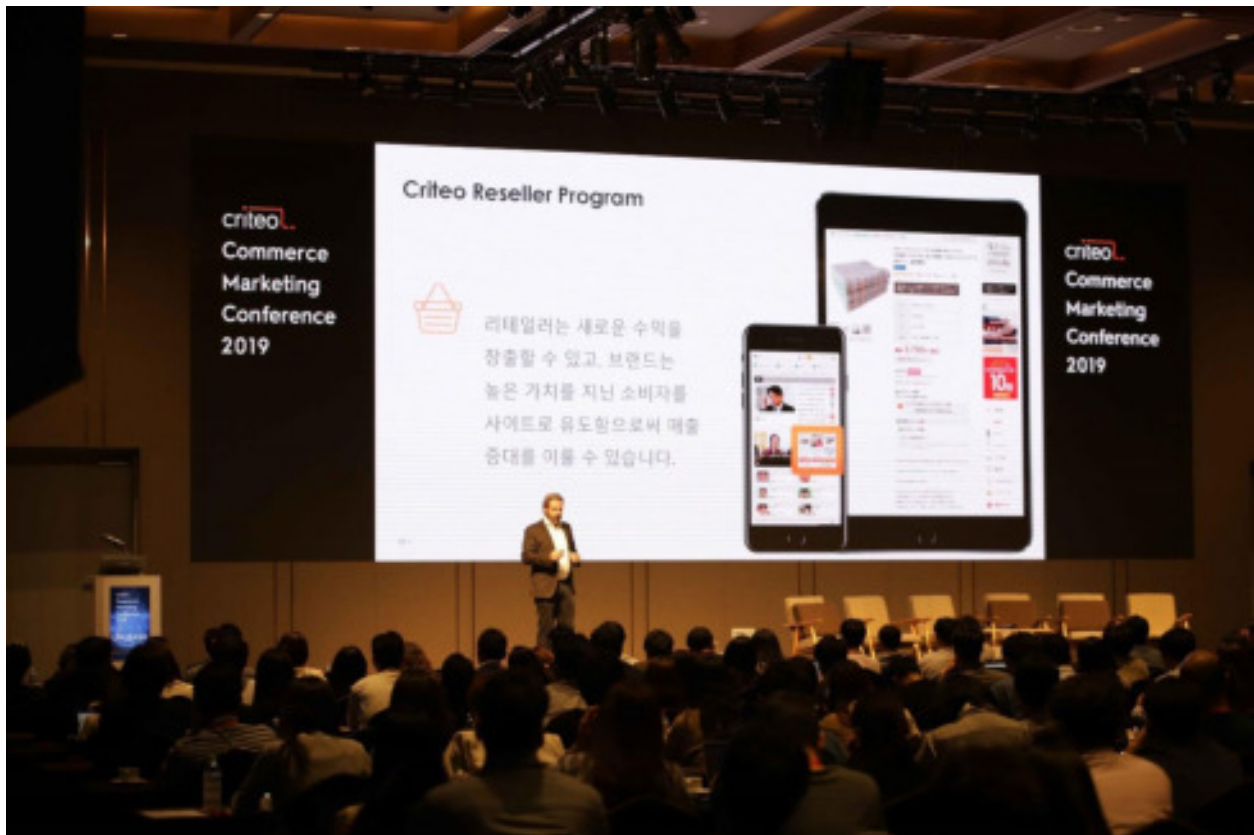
criteo
Commerce
Marketing
Conference
2019

Criteo Reseller Program

리테일러는 새로운 수익을 창출할 수 있고, 브랜드는 높은 가치를 지닌 소비자를 사이트로 유도함으로써 매출 증대를 이룰 수 있습니다.

criteo
Commerce
Marketing
Conference
2019